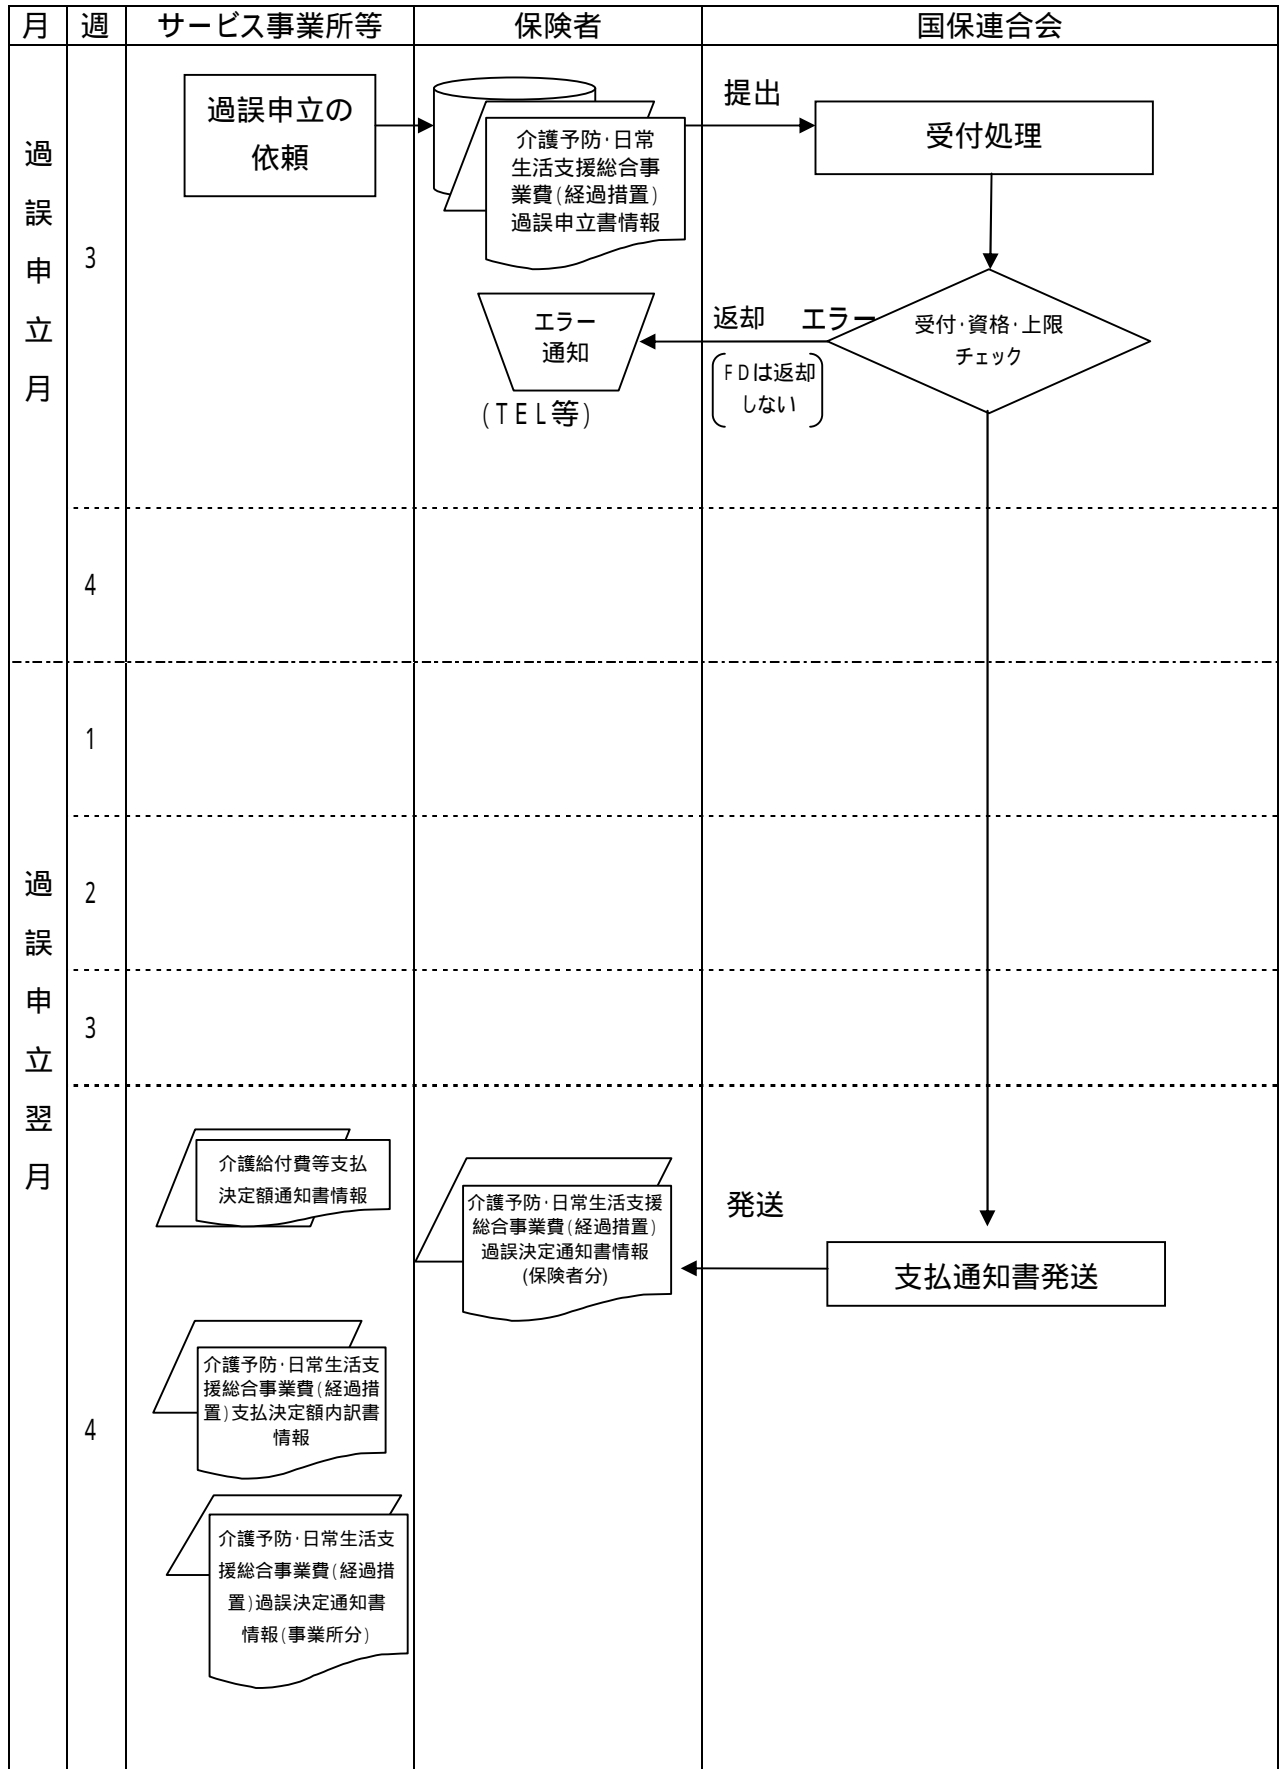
| 月 | 週 | サービス事業所等 | 保険者 | 国保連合会 |
|---|---|---|---|---|

過誤申立月

3

過誤申立の依頼

介護予防･日常生活支援総合事業費(経過措置)過誤申立書情報

提出

受付処理

エラー通知

(TEL等)

返却

エラー

FDは返却しない

受付･資格･上限チェック

4

過誤申立翌月

1

2

3

4

介護給付費等支払決定額通知書情報

介護予防･日常生活支援総合事業費(経過措置)過誤決定通知書情報(保険者分)

発送

支払通知書発送

介護予防･日常生活支援総合事業費(経過措置)支払決定額内訳書情報

介護予防･日常生活支援総合事業費(経過措置)過誤決定通知書情報(事業所分)